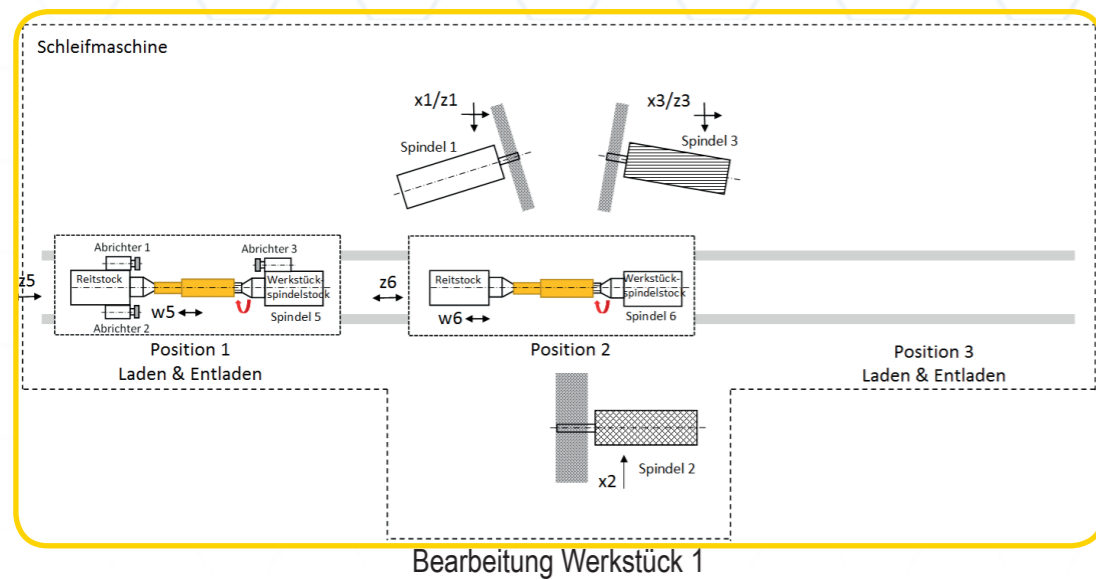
Schleifmaschine

x1/z1

Spindel 1

x3/z3

Spindel 3

Abrichter 1

Abrichter 3

z5

Reitstock

Werkstückspindelstock

w5

Abrichter 2

Spindel 5

z6

Reitstock

Werkstückspindelstock

w6

Spindel 6

Position 1
Laden & Entladen

Position 2

Position 3
Laden & Entladen

x2

Spindel 2

Bearbeitung Werkstück 1